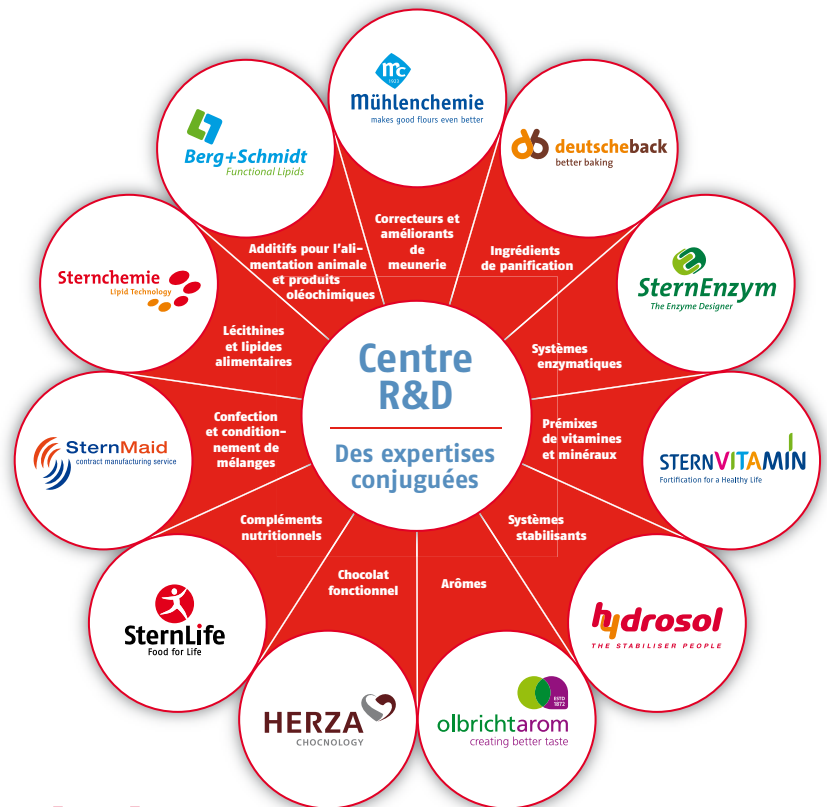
Centre R&D

Des expertises conjuguées

Mühlenchemie
makes good flours even better

Correcteurs et améliorants de meunerie

deutscheback
better baking

Ingrédients de panification

SternEnzym
The Enzyme Designer

Systèmes enzymatiques

STERNVITAMIN
Fortification for a Healthy Life

Prémixes de vitamines et minéraux

hydrosol
THE STABILISER PEOPLE

Systèmes stabilisants

olbrichtarom
creating better taste

Arômes

HERZA
CHOCNOLOGY

Chocolat fonctionnel

SternLife
Food for Life

Compléments nutritionnels

SternMaid
contract manufacturing service

Confection et conditionnement de mélanges

Sternchemie
Lipid Technology

Lécithines et lipides alimentaires

Berg+Schmidt
Functional Lipids

Additifs pour l'alimentation animale et produits oléochimiques